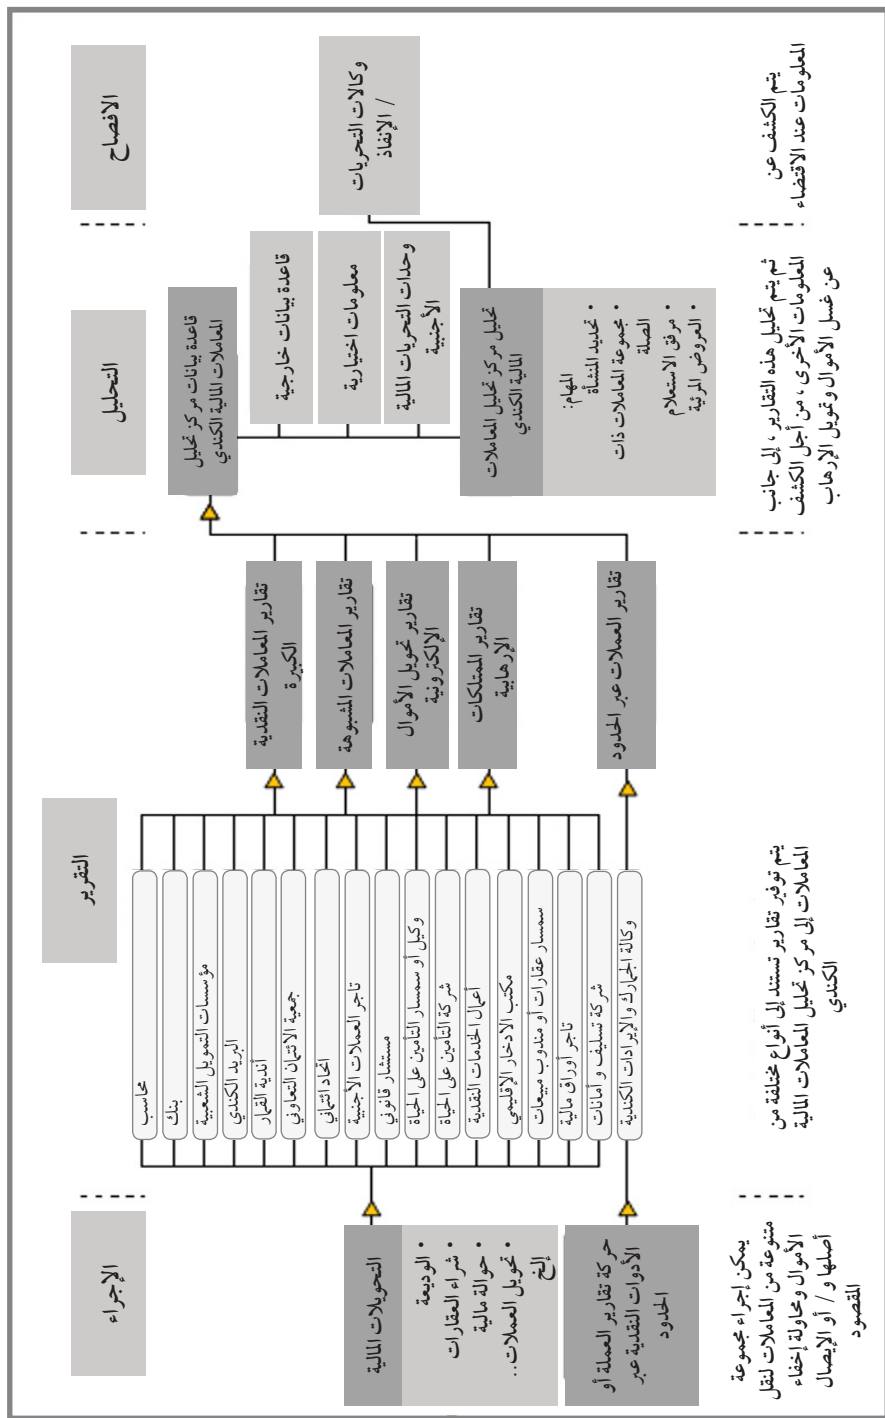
الإجراء

التحريات المالية
• الوديعة
• شراء العقارات
• حوالة مالية
• تحويل العملات.. إلخ

حركة تقارير العملة أو الأدوات النقدية عبر الحدود

يمكن إجراء مجموعة متنوعة من المعاملات لنقل الأموال ومحاولة إخفاء أصلها و / أو الإيصال المقصود

التقرير

محاسب
بنك
مؤسسات التمويل الشعبية
البريد الكندي
أندية القمار
جمعية الائتمان التعاوني
اتحاد ائتماني
تاجر العملات الأجنبية
مستشار قانوني
وكيل أو سمسار التأمين على الحياة
شركة التأمين على الحياة
أعمال الخدمات النقدية
مكتب الادخار الإقليمي
سمسار عقارات أو مندوب مبيعات
تاجر أوراق مالية
شركة تسليف و أمانات
وكالة الجمارك والإيرادات الكندية

يتم توفير تقارير تستند إلى أنواع مختلفة من المعاملات إلى مركز تحليل المعاملات المالية الكندي

تقارير المعاملات النقدية الكبيرة
تقارير المعاملات المشبوهة
تقارير تحويل الأموال الإلكترونية
تقارير الممتلكات الإرهابية
تقارير العملات عبر الحدود

التحليل

قاعدة بيانات مركز تحليل المعاملات المالية الكندي

قاعدة بيانات خارجية
معلومات اختيارية
وحدات التحريات المالية الأجنبية

تحليل مركز تحليل المعاملات المالية الكندي

المهام:
• تحديد النشأة
• مجموعة المعاملات ذات الصلة
• مرفق الاستعلام
• العروض المرئية

ثم يتم تحليل هذه التقارير ، إلى جانب المعلومات الأخرى ، من أجل الكشف عن غسل الأموال وتمويل الإرهاب

الإفصاح

وكالات التحريات / الإنفاذ

يتم الكشف عن المعلومات عند الاقتضاء